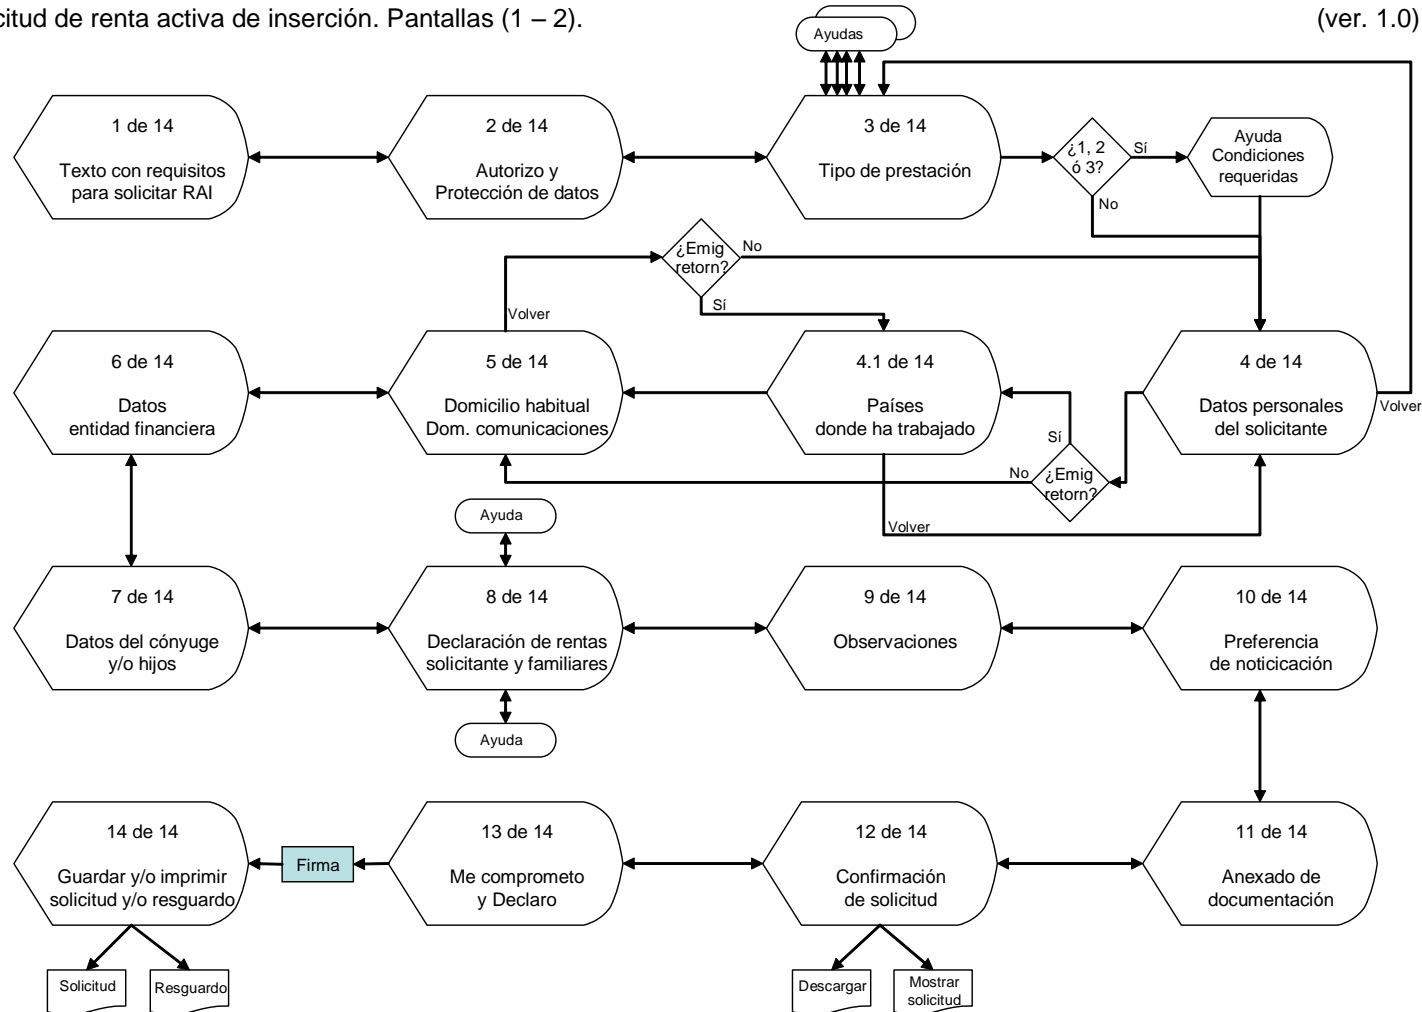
citud de renta activa de inserción. Pantallas (1 – 2).

(ver. 1.0)

Ayudas

1 de 14

Texto con requisitos para solicitar RAI

2 de 14

Autorizo y Protección de datos

3 de 14

Tipo de prestación

¿1, 2 ó 3?

Sí

No

Ayuda Condiciones requeridas

¿Emig retorn?

No

Sí

Volver

6 de 14

Datos entidad financiera

5 de 14

Domicilio habitual Dom. comunicaciones

4.1 de 14

Países donde ha trabajado

4 de 14

Datos personales del solicitante

Volver

Sí

No

¿Emig retorn?

Volver

Ayuda

7 de 14

Datos del cónyuge y/o hijos

8 de 14

Declaración de rentas solicitante y familiares

9 de 14

Observaciones

10 de 14

Preferencia de noticicación

Ayuda

14 de 14

Guardar y/o imprimir solicitud y/o resguardo

Firma

13 de 14

Me comprometo y Declaro

12 de 14

Confirmación de solicitud

11 de 14

Anexado de documentación

Solicitud

Resguardo

Descargar

Mostrar solicitud